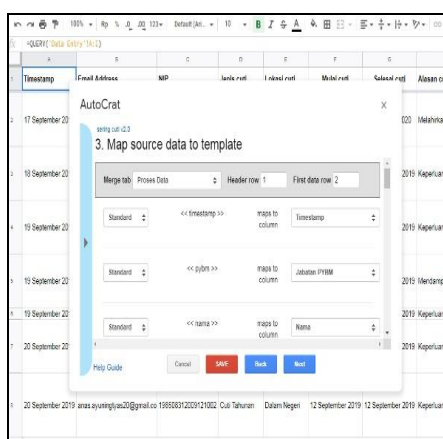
100% Rp % .0 .00 123 Default (Ari... 10 B I S A

=QUERY('Data Entry'!A:I)

| | A | B | C | D | E | F | G | H |
|---|---|---|---|---|---|---|---|---|
| | Timestamp | Email Address | NIP | Jenis cuti | Lokasi cuti | Mulai cuti | Selesai cuti | Alasan c |
| | 17 September 20 | | | | | | 020 | Melahirka |
| | 18 September 20 | | | | | | 2019 | Keperluan |
| | 19 September 20 | | | | | | 2019 | Keperluan |
| | 19 September 20 | | | | | | 2019 | Mendamp |
| | 19 September 20 | | | | | | 2019 | Keperluan |
| | 20 September 20 | | | | | | 2019 | Keperluan |
| | 20 September 2019 | anas.ayuningtyas20@gmail.co | 198508312009121002 | Cuti Tahunan | Dalam Negeri | 12 September 2019 | 12 September 2019 | Keperluan |

AutoCrat

sering cuti v2.0

3. Map source data to template

Merge tab Proses Data Header row 1 First data row 2

Standard << timestamp >> maps to column Timestamp

Standard << pybm >> maps to column Jabatan PYBM

Standard << nama >> maps to column Nama

Help Guide Cancel SAVE Back Next